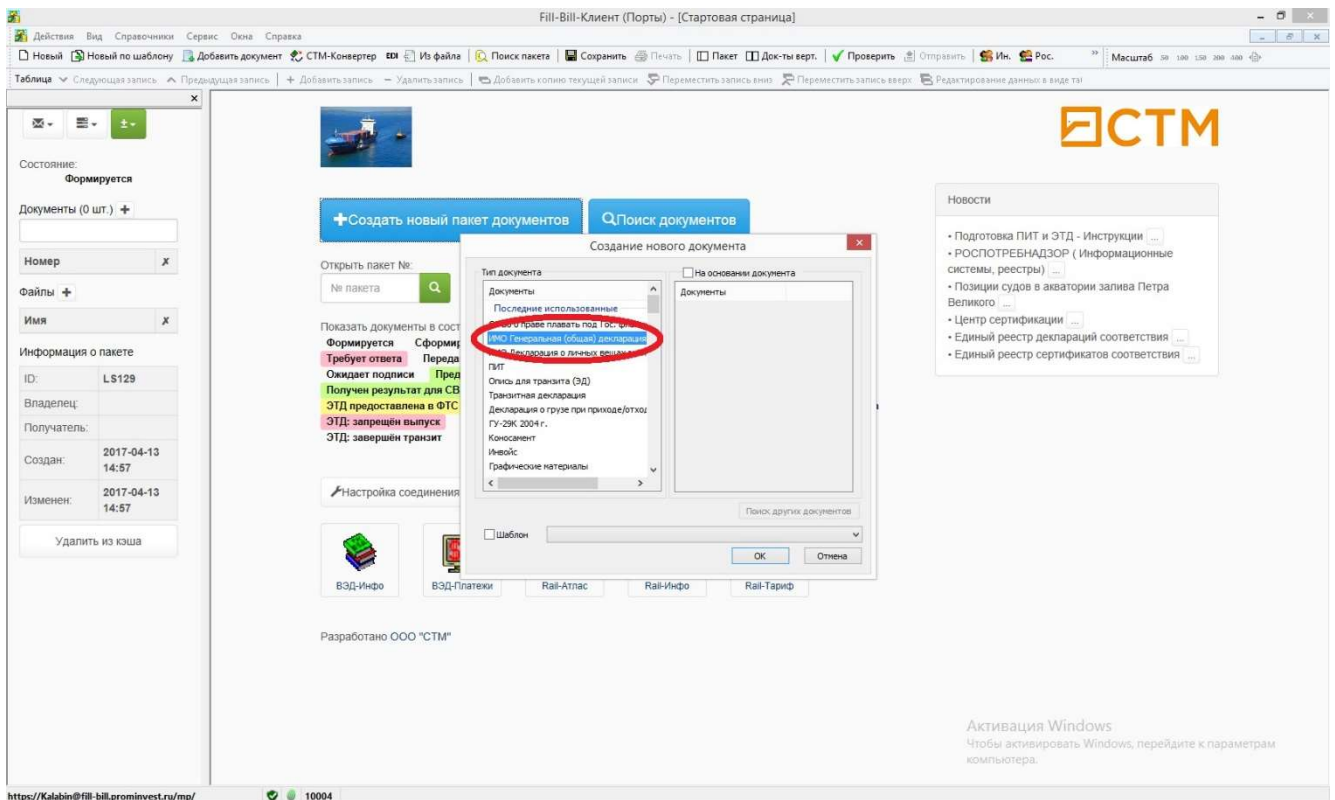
Fill-Bill-Клиент (Порты) - [Стартовая страница]

Действия Вид Справочники Сервис Окна Справка

Новый Новый по шаблону Добавить документ СТМ-Конвертер Из файла Поиск пакета Сохранить Печать Пакет Док-ты верт. Проверить Отправить Ин. Рос. Масштаб 50 100 150 200 400

Таблица Следующая запись Предыдущая запись + Добавить запись − Удалить запись Добавить копию текущей записи Переместить запись вниз Переместить запись вверх Редактирование данных в виде таб

Состояние:
Формируется

Документы (0 шт.) +

Номер

Файлы +

Имя

Информация о пакете

| ID: | LS129 |
|---|---|
| Владелец: | |
| Получатель: | |
| Создан: | 2017-04-13 14:57 |
| Изменен: | 2017-04-13 14:57 |

Удалить из кэша

СТМ

+Создать новый пакет документов

Поиск документов

Открыть пакет №:
№ пакета

Показать документы в сост
Формируется Сформир
Требует ответа Переда
Ожидает подписи Пред
Получен результат для СВ
ЭТД предоставлена в ФТС
ЭТД: запрещён выпуск
ЭТД: завершён транзит

Настройка соединения

ВЭД-Инфо ВЭД-Платежи Rail-Атлас Rail-Инфо Rail-Тариф

Разработано ООО "СТМ"

Создание нового документа

Тип документа
Документы
Последние использованные
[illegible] о праве плавать под Гос. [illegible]
ИМО Генеральная (общая) декларация
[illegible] Декларация о личных вещах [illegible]
ПИТ
Опись для транзита (ЭД)
Транзитная декларация
Декларация о грузе при приходе/отход
ГУ-29К 2004 г.
Коносамент
Инвойс
Графические материалы

На основании документа
Документы

Поиск других документов

Шаблон

OK Отмена

Новости
• Подготовка ПИТ и ЭТД - Инструкции ...
• РОСПОТРЕБНАДЗОР ( Информационные системы, реестры) ...
• Позиции судов в акватории залива Петра Великого ...
• Центр сертификации ...
• Единый реестр деклараций соответствия ...
• Единый реестр сертификатов соответствия ...

Активация Windows
Чтобы активировать Windows, перейдите к параметрам компьютера.

https://Kalabin@fill-bill.prominvest.ru/mp/ 10004